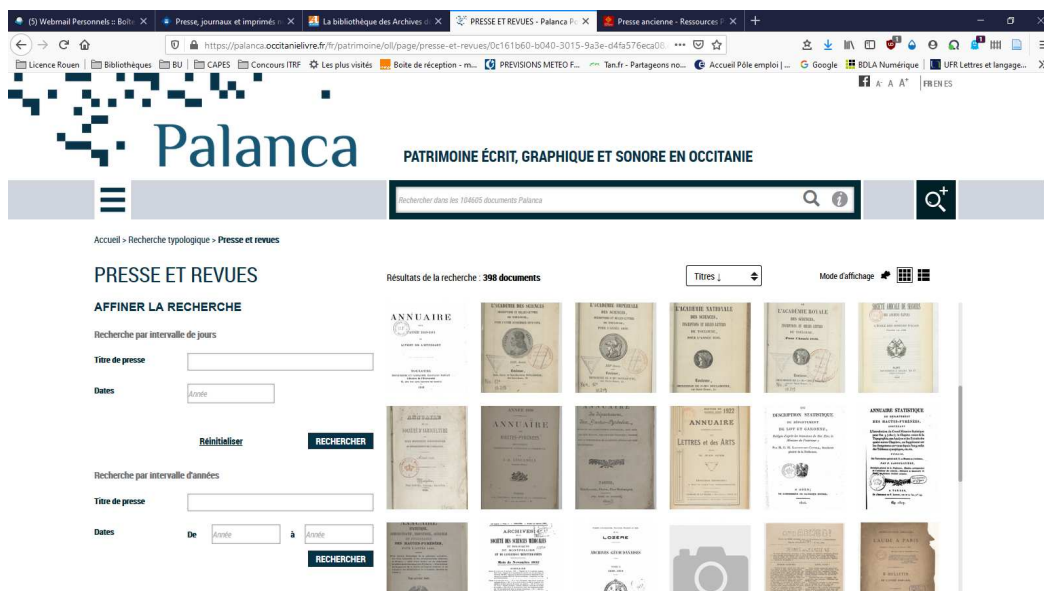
(5) Webmail Personnels :: Boît ×
Presse, journaux et imprimés ×
La bibliothèque des Archives ×
PRESSE ET REVUES - Palanca ×
Presse ancienne - Ressources ×
+

https://palanca.occitanielivre.fr/fr/patrimoine/oll/page/presse-et-revues/0c161b60-b040-3015-9a3e-d4fa576eca06

Licence Rouen | Bibliothèques | BU | CAPES | Concours ITRF | Les plus visités | Boite de réception - m... | PREVISIONS METEO F... | Tan.fr - Partageons no... | Accueil Pôle emploi | ... | Google | BDLA Numérique | UFR Lettres et langage...

A- A A+ | FR EN ES

Palanca

PATRIMOINE ÉCRIT, GRAPHIQUE ET SONORE EN OCCITANIE

Rechercher dans les 104605 documents Palanca

Accueil > Recherche typologique > Presse et revues

PRESSE ET REVUES

AFFINER LA RECHERCHE

Recherche par intervalle de jours

Titre de presse

Dates Année

Réinitialiser RECHERCHER

Recherche par intervalle d'années

Titre de presse

Dates De Année à Année

RECHERCHER

Résultats de la recherche : 398 documents

Titres ↓

Mode d'affichage

ANNUAIRE

L'ACADÉMIE DES SCIENCES

L'ACADÉMIE IMPÉRIALE

L'ACADÉMIE NATIONALE

L'ACADÉMIE ROYALE

SOCIÉTÉ AMICALE DES

ANNUAIRE

ANNUAIRE

ANNUAIRE

LETTRES et des ARTS

DESCRIPTION STATISTIQUE

ANNUAIRE STATISTIQUE DES HAUTES-PYRÉNÉES

ARCHIVES

LOZÈRE

L'AUDE À PARIS